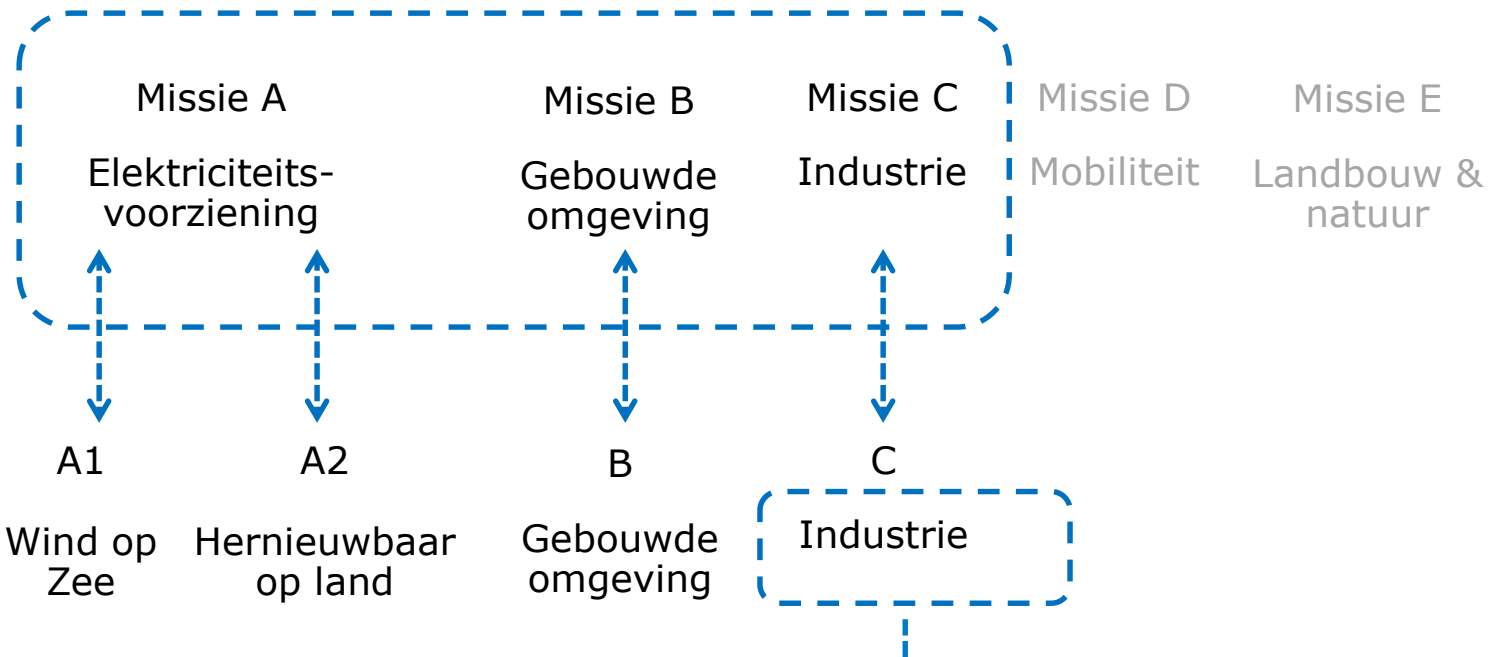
Missie A

Elektriciteitsvoorziening

Missie B

Gebouwde omgeving

Missie C

Industrie

Missie D

Mobiliteit

Missie E

Landbouw & natuur

A1

Wind op Zee

A2

Hernieuwbaar op land

B

Gebouwde omgeving

C

Industrie